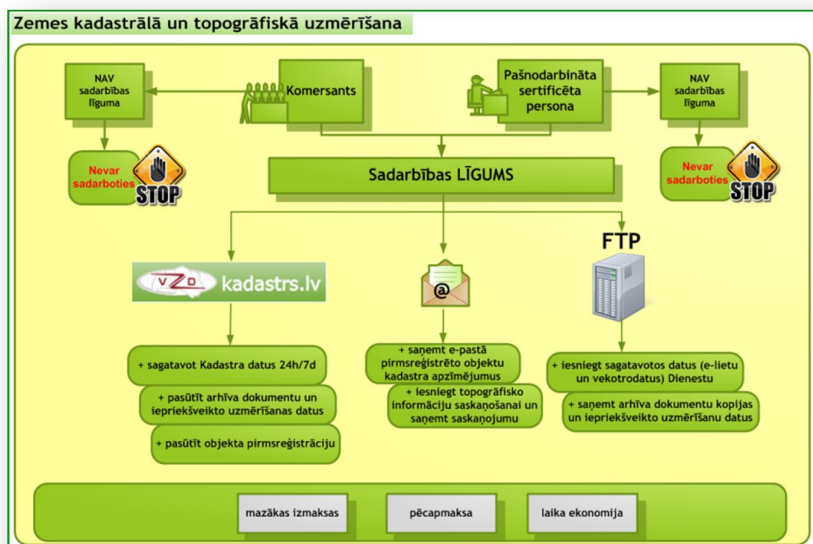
Zemes kadastrālā un topogrāfiskā uzmērīšana

NAV sadarbības līguma

Komersants

Pašnodarbināta sertificēta persona

NAV sadarbības līguma

Nevar sadarboties

STOP

Sadarbības LĪGUMS

Nevar sadarboties

STOP

VZD kadastrs.lv

@

FTP

+ sagatavot Kadastra datus 24h/7d

+ pasūtīt arhīva dokumentu un iepriekšveikto uzmērīšanas datus

+ pasūtīt objekta pirmsreģistrāciju

+ saņemt e-pastā pirmsreģistrēto objektu kadastra apzīmējumus

+ iesniegt topogrāfisko informāciju saskaņošanai un saņemt saskaņojumu

+ iesniegt sagatavotos datus (e-lietu un vekotrodatus) Dienestu

+ saņemt arhīva dokumentu kopijas un iepriekšveikto uzmērīšanu datus

mazākas izmaksas

pēcapmaksa

laika ekonomija